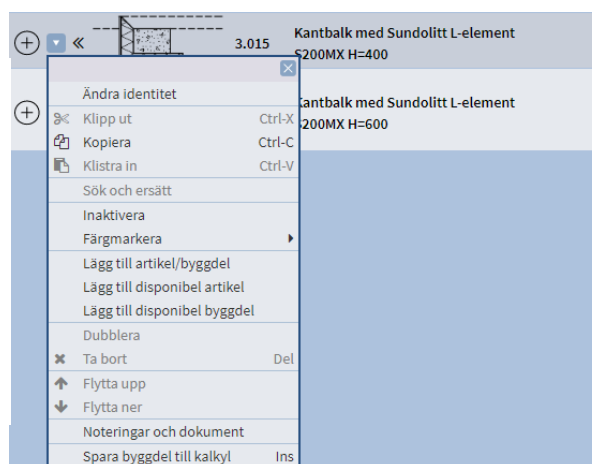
3.015

Kantbalk med Sundolitt L-element
S200MX H=400

Kantbalk med Sundolitt L-element
S200MX H=600

Ändra identitet
Klipp ut Ctrl-X
Kopiera Ctrl-C
Klistra in Ctrl-V
Sök och ersätt
Inaktivera
Färgmarkera
Lägg till artikel/byggdel
Lägg till disponibel artikel
Lägg till disponibel byggdel
Dubblera
Ta bort Del
Flytta upp
Flytta ner
Noteringar och dokument
Spara byggdel till kalkyl Ins